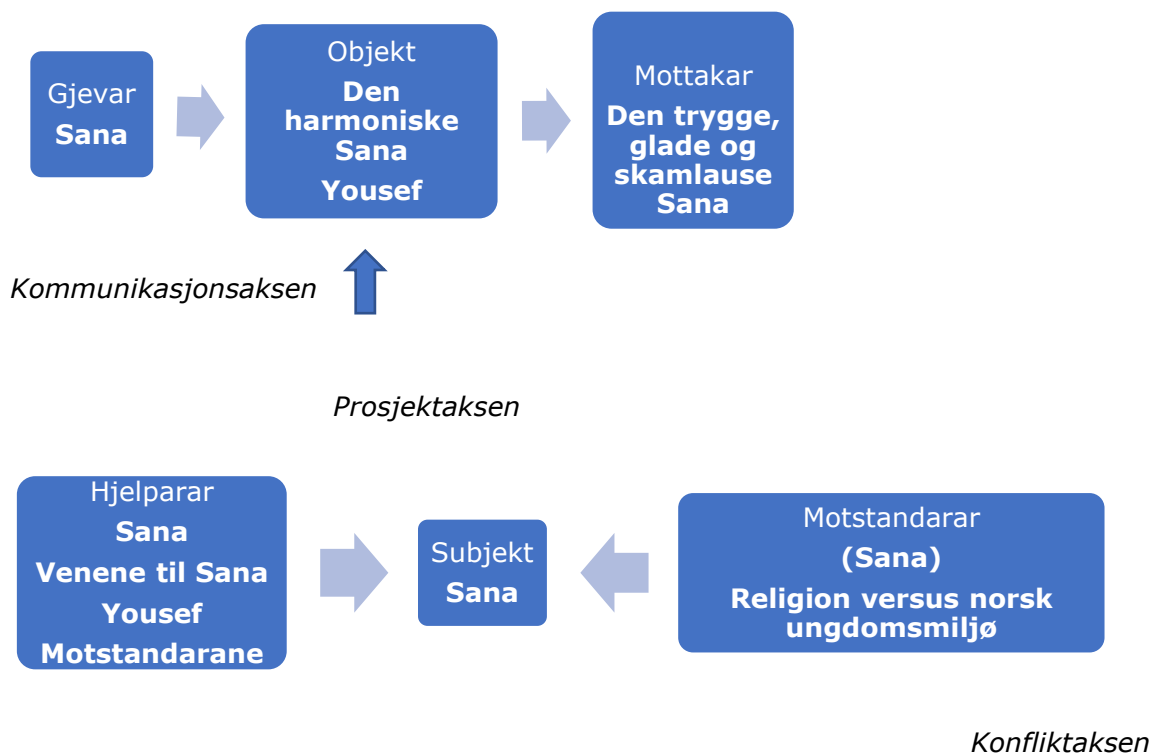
Gjevar
Sana

Objekt
Den harmoniske Sana
Yousef

Mottakar
Den trygge, glade og skamlause Sana

Kommunikasjonsaksen

Prosjektaksen

Hjelparar
Sana
Venene til Sana
Yousef
Motstandarane

Subjekt
Sana

Motstandarar
(Sana)
Religion versus norsk ungdomsmiljø

Konfliktaksen